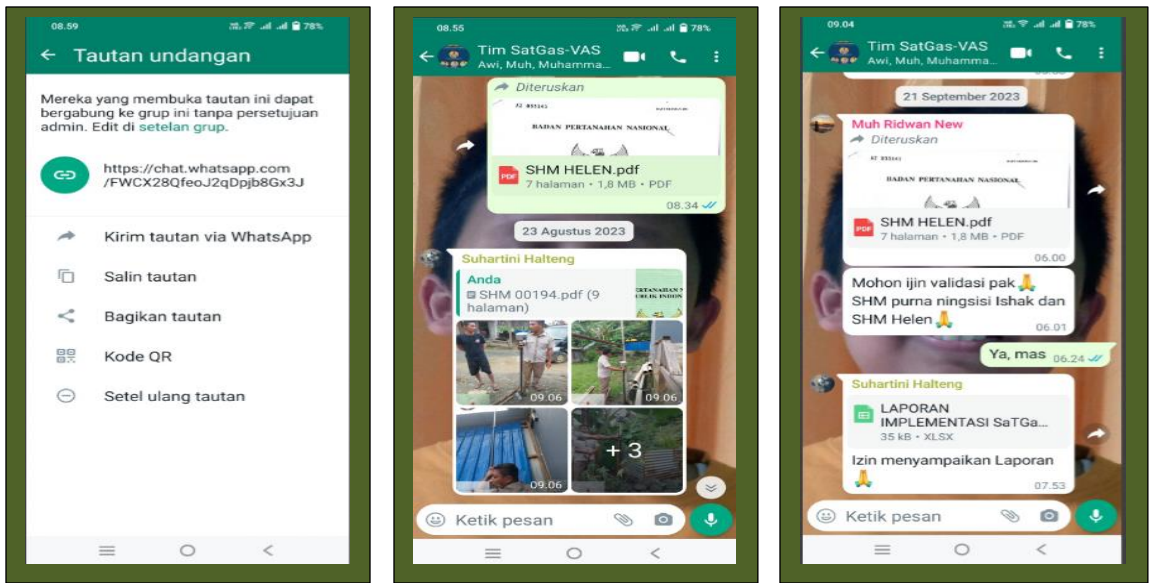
08.59 78%

← Tautan undangan

Mereka yang membuka tautan ini dapat bergabung ke grup ini tanpa persetujuan admin. Edit di setelan grup.

https://chat.whatsapp.com/FWCX28QfeoJ2qDpjb8Gx3J

Kirim tautan via WhatsApp

Salin tautan

Bagikan tautan

Kode QR

Setel ulang tautan

08.55 78%

Tim SatGas-VAS
Awi, Muh, Muhamma...

Diteruskan

BADAN PERTANAHAN NASIONAL

SHM HELEN.pdf
7 halaman • 1,8 MB • PDF
08.34

23 Agustus 2023

Suhartini Halteng
Anda
SHM 00194.pdf (9 halaman)

09.06
09.06
09.06
+ 3

Ketik pesan

09.04 78%

Tim SatGas-VAS
Awi, Muh, Muhamma...

21 September 2023

Muh Ridwan New
Diteruskan

BADAN PERTANAHAN NASIONAL

SHM HELEN.pdf
7 halaman • 1,8 MB • PDF
06.00

Mohon ijin validasi pak 🙏
SHM purna ningsisi Ishak dan SHM Helen 🙏
06.01

Ya, mas 06.24

Suhartini Halteng
LAPORAN IMPLEMENTASI SaTGa...
35 kB • XLSX

Izin menyampaikan Laporan 🙏
07.53

Ketik pesan